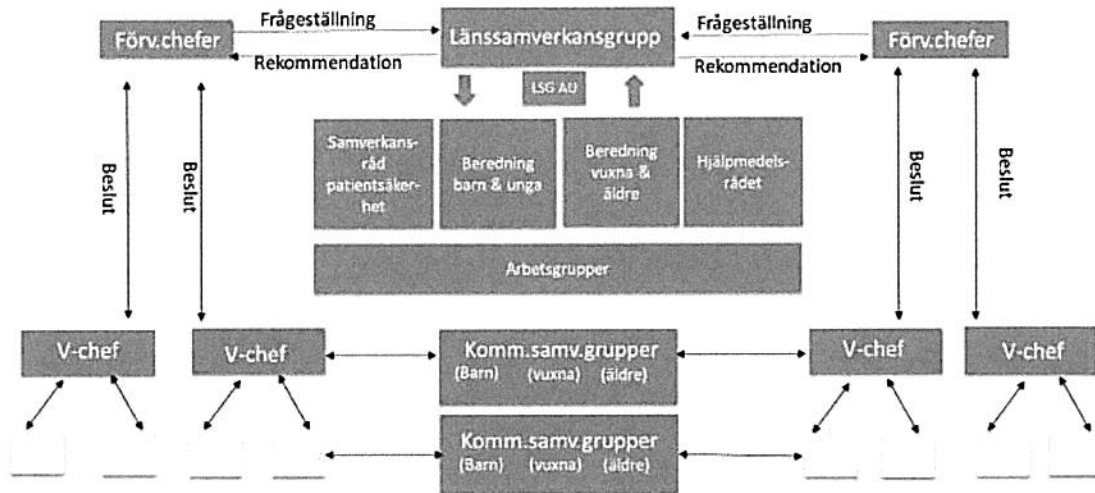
Förv.chefer

Frågeställning

Rekommendation

Länssamverkansgrupp

Frågeställning

Rekommendation

Förv.chefer

LSG AU

Beslut

Beslut

Samverkansråd patientsäkerhet

Beredning barn & unga

Beredning vuxna & äldre

Hjälpmedelsrådet

Beslut

Beslut

Arbetsgrupper

V-chef

V-chef

Komm.samv.grupper
(Barn) (vuxna) (äldre)

V-chef

V-chef

Komm.samv.grupper
(Barn) (vuxna) (äldre)